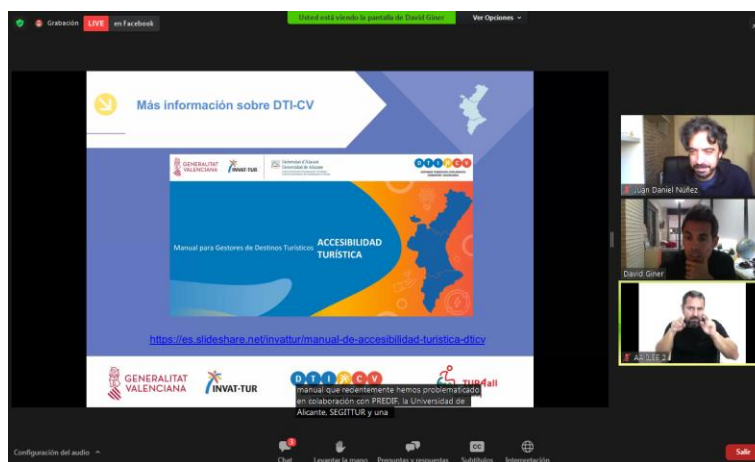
Grabación LIVE en Facebook

Usted está viendo la pantalla de David Giner Ver Opciones

Más información sobre DTI-CV

GENERALITAT VALENCIANA INVAT-TUR Universitat d'Alacant Universidad de Alicante DTI CV

Manual para Gestores de Destinos Turísticos ACCESIBILIDAD TURÍSTICA

https://es.slideshare.net/invattur/manual-de-accesibilidad-turistica-dticv

GENERALITAT VALENCIANA INVAT-TUR DTI CV TUR4all

manual que recientemente hemos problematicado en colaboración con PREDIF, la Universidad de Alicante, SEGITTUR y una

Juan Daniel Núñez

David Giner

AA 0.LE 2

Configuración del audio

Chat Levantar la mano Preguntas y respuestas Subtítulos Interpretación

Salir